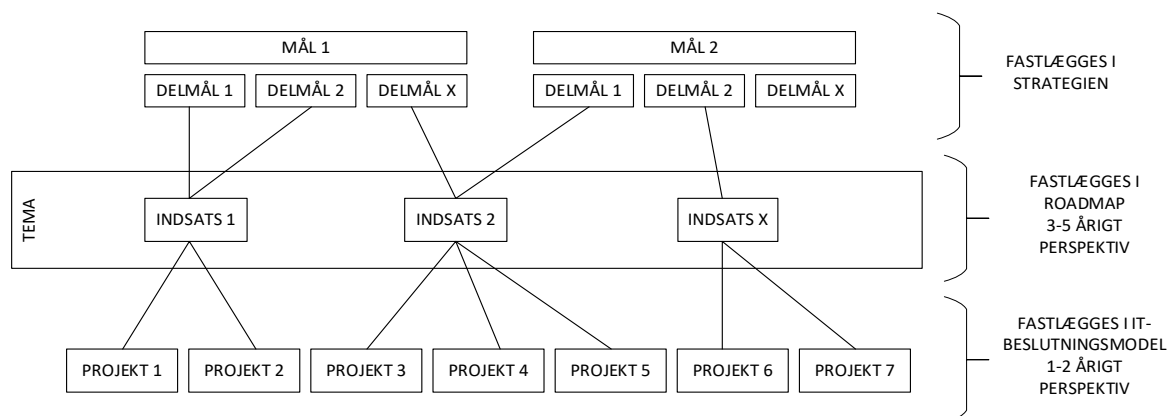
MÅL 1

MÅL 2

DELMÅL 1

DELMÅL 2

DELMÅL X

DELMÅL 1

DELMÅL 2

DELMÅL X

FASTLÆGGES I STRATEGIEN

TEMA

INDSATS 1

INDSATS 2

INDSATS X

FASTLÆGGES I ROADMAP 3-5 ÅRIGT PERSPEKTIV

PROJEKT 1

PROJEKT 2

PROJEKT 3

PROJEKT 4

PROJEKT 5

PROJEKT 6

PROJEKT 7

FASTLÆGGES I IT-BESLUTNINGSMODEL 1-2 ÅRIGT PERSPEKTIV